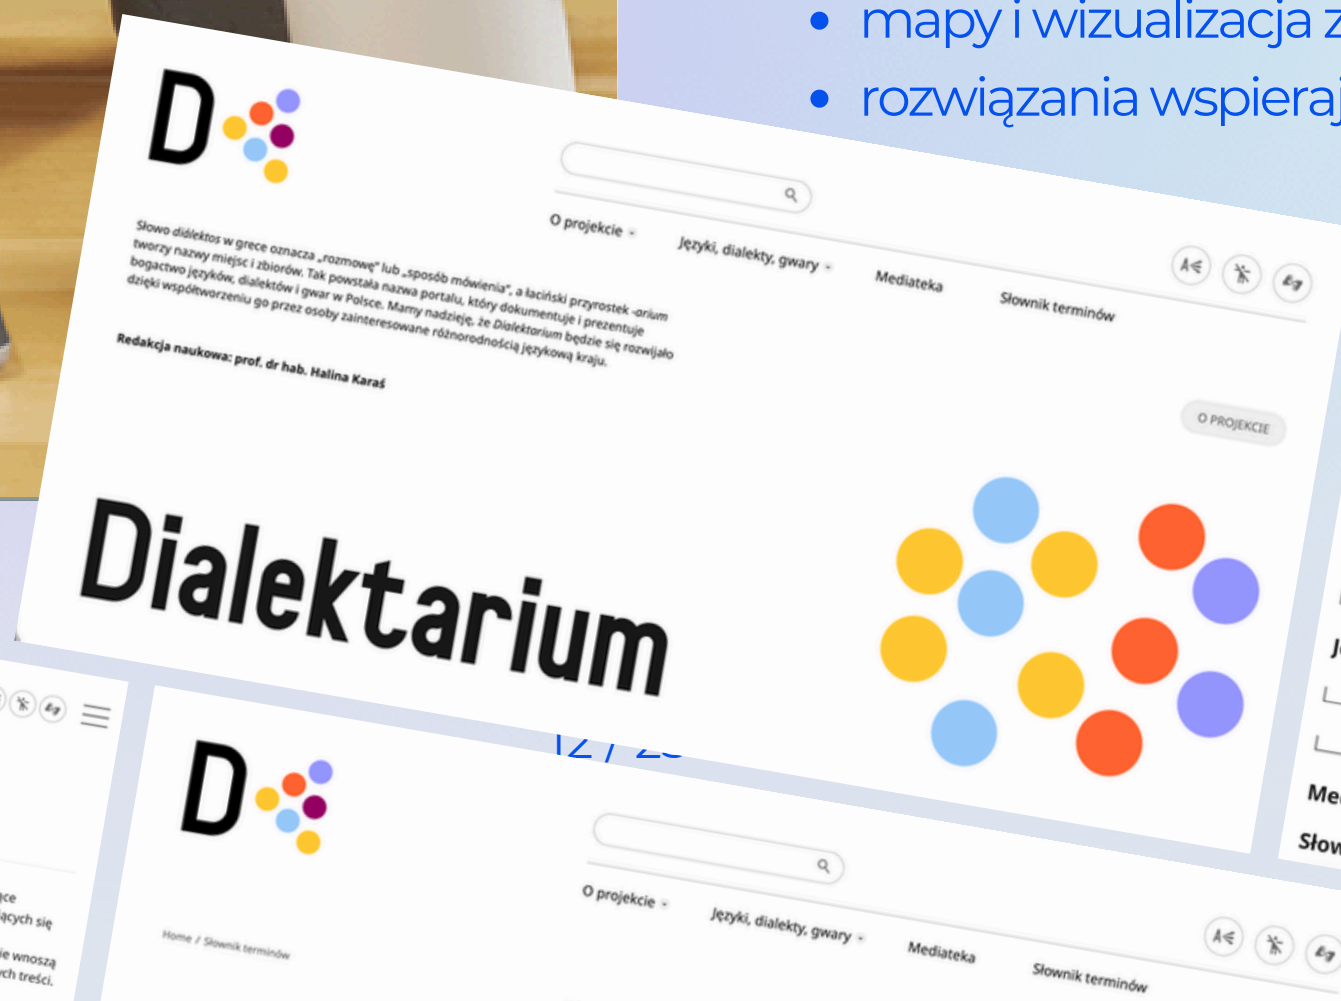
• mapy i wizualizacja z

• rozwiązania wspieraj

D

O projekcie

Języki, dialekty, gwary

Mediateka

Słownik terminów

Słowo dialektos w grece oznacza „rozmowę" lub „sposób mówienia", a łaciński przyrostek -arium tworzy nazwy miejsc i zbiorów. Tak powstała nazwa portalu, który dokumentuje i prezentuje bogactwo języków, dialektów i gwar w Polsce. Mamy nadzieję, że Dialektarium będzie się rozwijało dzięki współtworzeniu go przez osoby zainteresowane różnorodnością językową kraju.

Redakcja naukowa: prof. dr hab. Halina Karaś

O PROJEKCIE

Dialektarium

12 / 2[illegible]

J

Me

Słow

ące

ących się

ie wnoszą

ch treści.

D

O projekcie

Języki, dialekty, gwary

Mediateka

Słownik terminów

Home / Słownik terminów